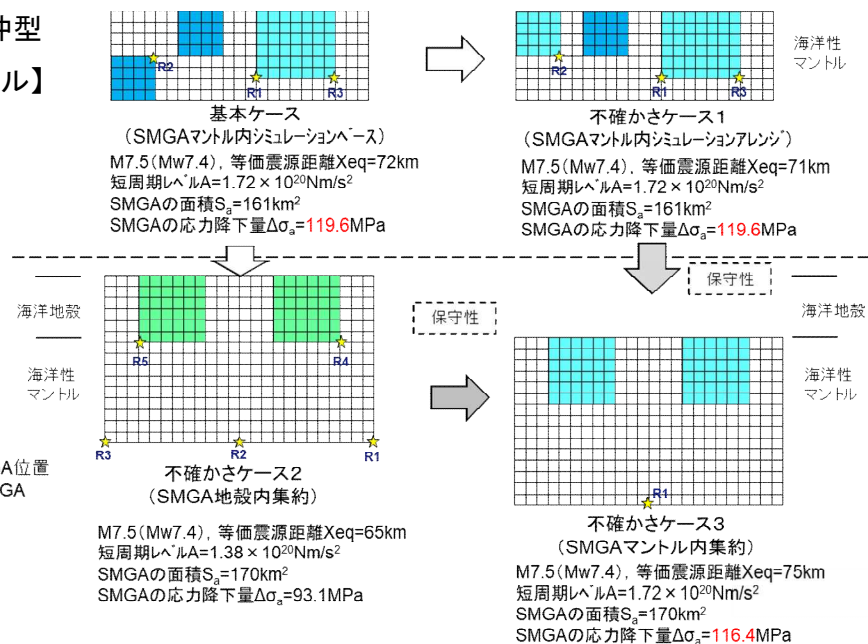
中型
ル】

R2
R1
R3
基本ケース
（SMGAマントル内シミュレーションベース）
M7.5（Mw7.4），等価震源距離Xeq=72km
短周期レベルA=1.72×10$^{20}$Nm/s$^2$
SMGAの面積S$_a$=161km$^2$
SMGAの応力降下量Δσ$_a$=119.6MPa

海洋性
マントル
R2
R1
R3
不確かさケース1
（SMGAマントル内シミュレーションアレンジ）
M7.5（Mw7.4），等価震源距離Xeq=71km
短周期レベルA=1.72×10$^{20}$Nm/s$^2$
SMGAの面積S$_a$=161km$^2$
SMGAの応力降下量Δσ$_a$=119.6MPa

保守性

海洋地殻
海洋性
マントル
R5
R4
R3
R2
R1
A位置
GA
不確かさケース2
（SMGA地殻内集約）
M7.5（Mw7.4），等価震源距離Xeq=65km
短周期レベルA=1.38×10$^{20}$Nm/s$^2$
SMGAの面積S$_a$=170km$^2$
SMGAの応力降下量Δσ$_a$=93.1MPa

保守性

海洋地殻
海洋性
マントル
R1
不確かさケース3
（SMGAマントル内集約）
M7.5（Mw7.4），等価震源距離Xeq=75km
短周期レベルA=1.72×10$^{20}$Nm/s$^2$
SMGAの面積S$_a$=170km$^2$
SMGAの応力降下量Δσ$_a$=116.4MPa